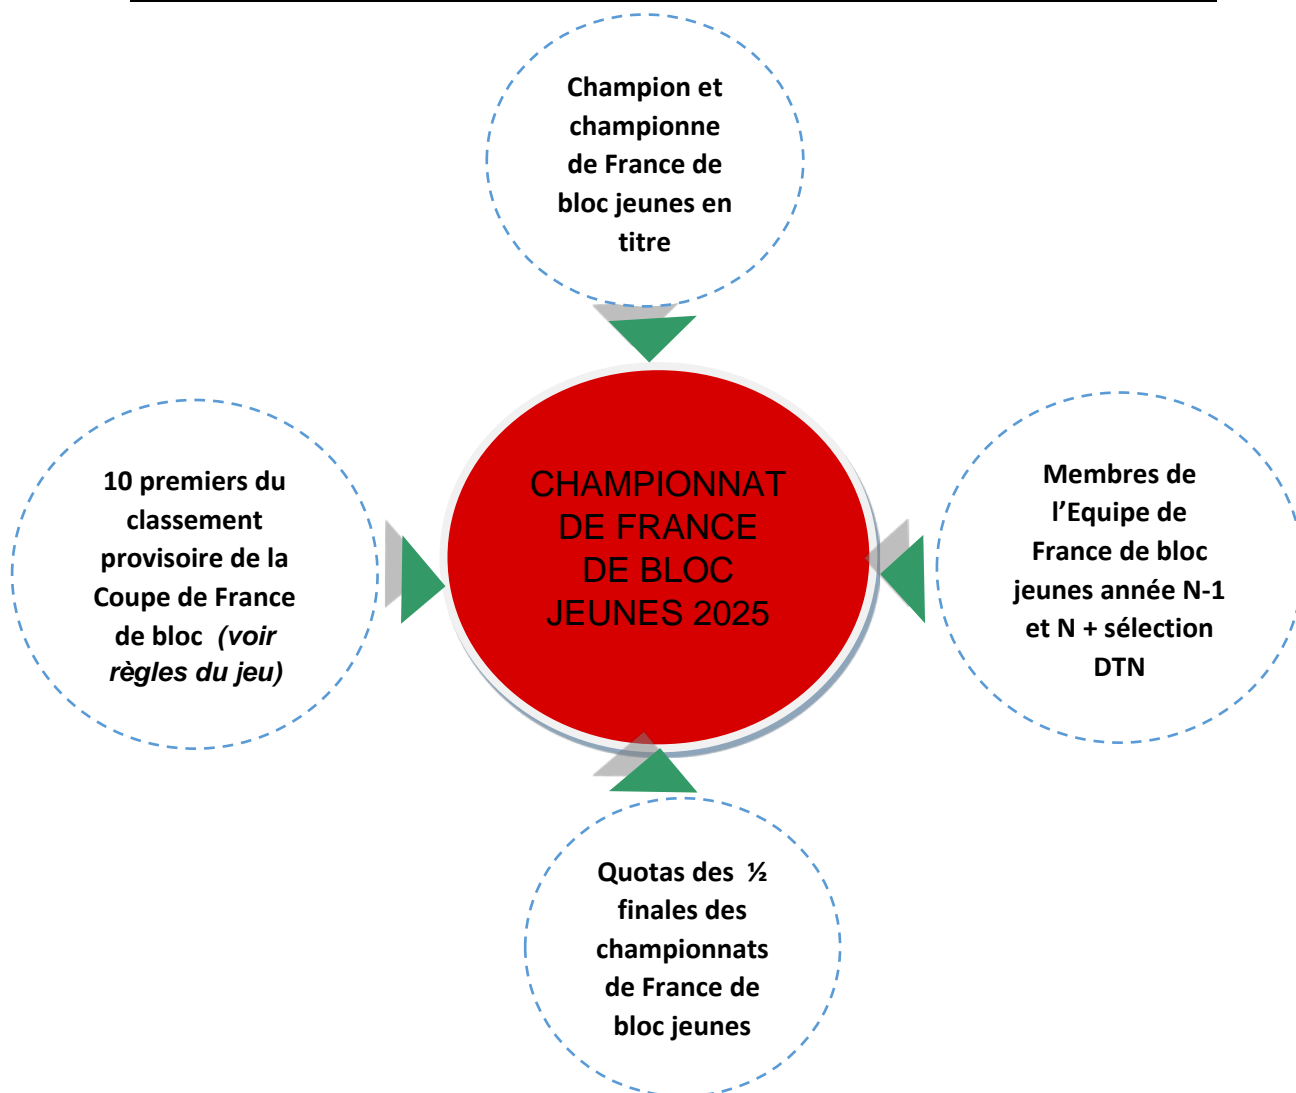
Champion et championne de France de bloc jeunes en titre

10 premiers du classement provisoire de la Coupe de France de bloc *(voir règles du jeu)*

CHAMPIONNAT DE FRANCE DE BLOC JEUNES 2025

Membres de l'Equipe de France de bloc jeunes année N-1 et N + sélection DTN

Quotas des ½ finales des championnats de France de bloc jeunes